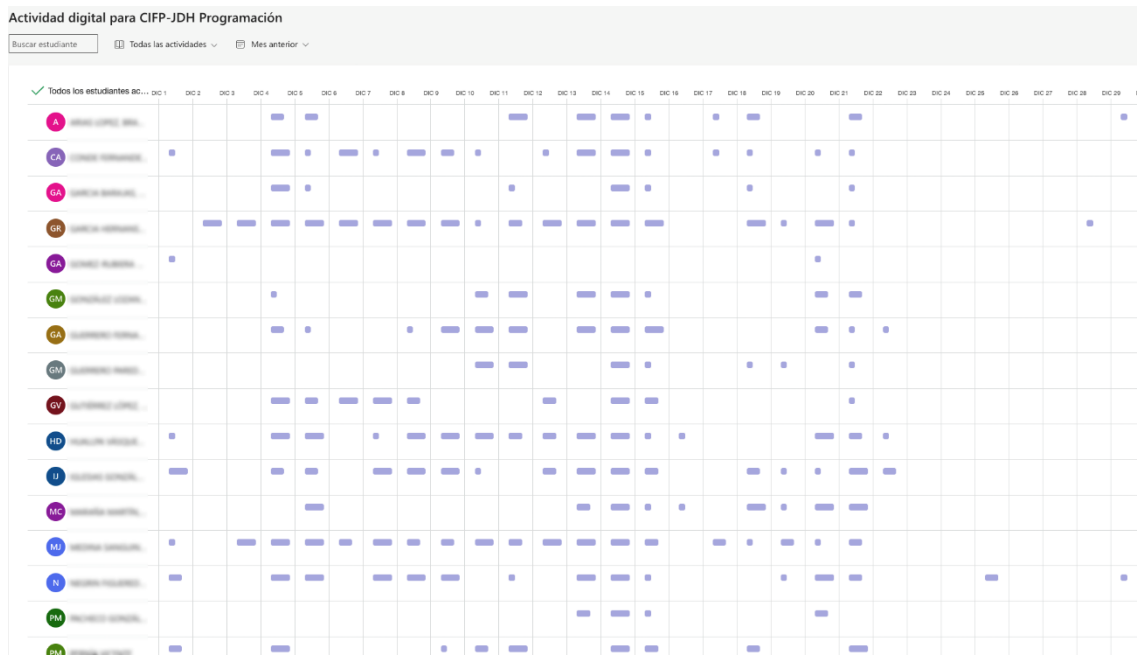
Actividad digital para CIFP-JDH Programación

Buscar estudiante

Todas las actividades

Mes anterior

Todos los estudiantes ac...

| | DIC 1 | DIC 2 | DIC 3 | DIC 4 | DIC 5 | DIC 6 | DIC 7 | DIC 8 | DIC 9 | DIC 10 | DIC 11 | DIC 12 | DIC 13 | DIC 14 | DIC 15 | DIC 16 | DIC 17 | DIC 18 | DIC 19 | DIC 20 | DIC 21 | DIC 22 | DIC 23 | DIC 24 | DIC 25 | DIC 26 | DIC 27 | DIC 28 | DIC 29 |
|---|---|---|---|---|---|---|---|---|---|---|---|---|---|---|---|---|---|---|---|---|---|---|---|---|---|---|---|---|---|
| A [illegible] | | | | | | | | | | | | | | | | | | | | | | | | | | | | | |
| CA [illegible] | | | | | | | | | | | | | | | | | | | | | | | | | | | | | |
| GA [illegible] | | | | | | | | | | | | | | | | | | | | | | | | | | | | | |
| GR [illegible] | | | | | | | | | | | | | | | | | | | | | | | | | | | | | |
| GA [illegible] | | | | | | | | | | | | | | | | | | | | | | | | | | | | | |
| GM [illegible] | | | | | | | | | | | | | | | | | | | | | | | | | | | | | |
| GA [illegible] | | | | | | | | | | | | | | | | | | | | | | | | | | | | | |
| GM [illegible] | | | | | | | | | | | | | | | | | | | | | | | | | | | | | |
| GV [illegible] | | | | | | | | | | | | | | | | | | | | | | | | | | | | | |
| HD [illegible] | | | | | | | | | | | | | | | | | | | | | | | | | | | | | |
| IJ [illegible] | | | | | | | | | | | | | | | | | | | | | | | | | | | | | |
| MC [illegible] | | | | | | | | | | | | | | | | | | | | | | | | | | | | | |
| MJ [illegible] | | | | | | | | | | | | | | | | | | | | | | | | | | | | | |
| N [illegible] | | | | | | | | | | | | | | | | | | | | | | | | | | | | | |
| PM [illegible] | | | | | | | | | | | | | | | | | | | | | | | | | | | | | |
| PM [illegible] | | | | | | | | | | | | | | | | | | | | | | | | | | | | | |